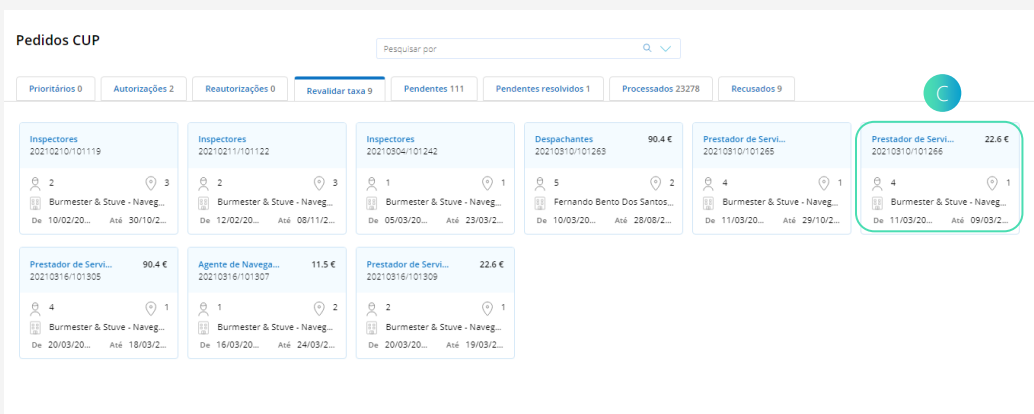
Pedidos CUP

Pesquisar por

Prioritários 0 | Autorizações 2 | Reautorizações 0 | Revalidar taxa 9 | Pendentes 111 | Pendentes resolvidos 1 | Processados 23278 | Recusados 9

C

Inspectors
20210210/101119
2 3
Burmester & Stuve - Naveg...
De 10/02/20... Até 30/10/2...

Inspectors
20210211/101122
2 3
Burmester & Stuve - Naveg...
De 12/02/20... Até 08/11/2...

Inspectors
20210304/101242
1 1
Burmester & Stuve - Naveg...
De 05/03/20... Até 23/03/2...

Despachantes 90.4 €
20210310/101263
5 2
Fernando Bento Dos Santos...
De 10/03/20... Até 28/08/2...

Prestador de Servi...
20210310/101265
4 1
Burmester & Stuve - Naveg...
De 11/03/20... Até 29/10/2...

Prestador de Servi... 22.6 €
20210310/101266
4 1
Burmester & Stuve - Naveg...
De 11/03/20... Até 09/03/2...

Prestador de Servi... 90.4 €
20210316/101305
4 1
Burmester & Stuve - Naveg...
De 20/03/20... Até 18/03/2...

Agente de Navega... 11.5 €
20210316/101307
1 2
Burmester & Stuve - Naveg...
De 16/03/20... Até 24/03/2...

Prestador de Servi... 22.6 €
20210316/101309
2 1
Burmester & Stuve - Naveg...
De 20/03/20... Até 19/03/2...